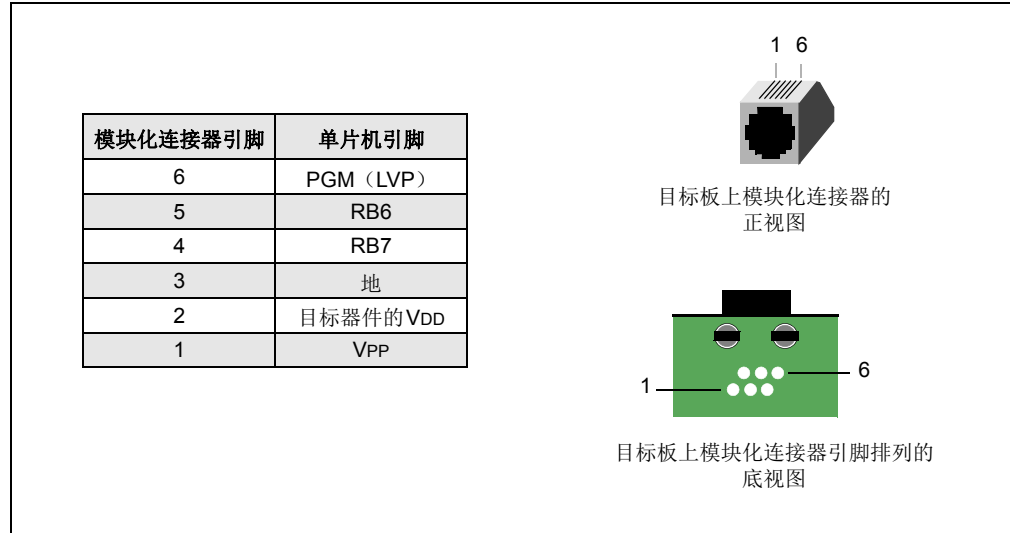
| 模块化连接器引脚 | 单片机引脚 |
|---|---|
| 6 | PGM（LVP） |
| 5 | RB6 |
| 4 | RB7 |
| 3 | 地 |
| 2 | 目标器件的VDD |
| 1 | VPP |

1 6

目标板上模块化连接器的正视图

1

6

目标板上模块化连接器引脚排列的底视图